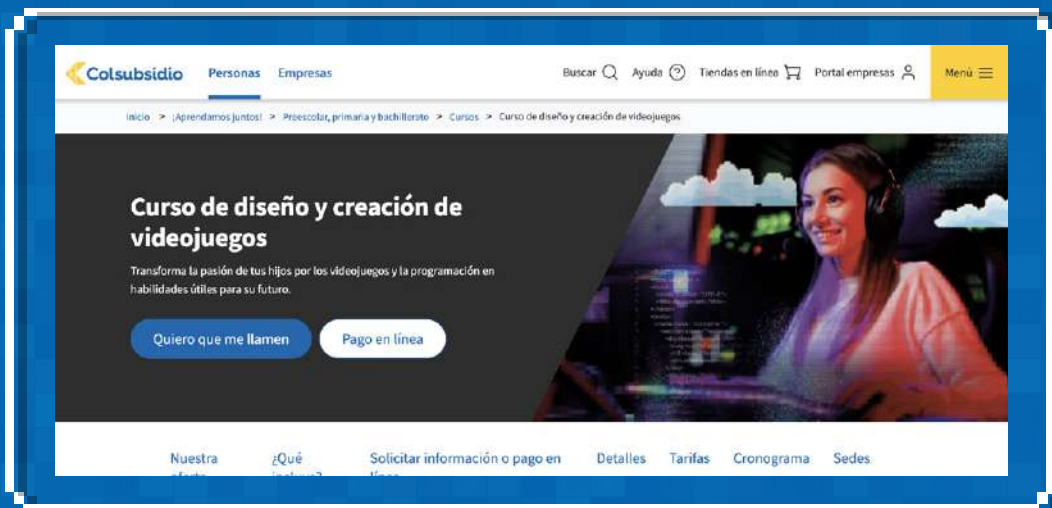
Colsubsidio Personas Empresas

Buscar Ayuda Tiendas en línea Portal empresas Menú

Inicio > ¡Aprendamos juntos! > Preescolar, primaria y bachillerato > Cursos > Curso de diseño y creación de videojuegos

Curso de diseño y creación de videojuegos

Transforma la pasión de tus hijos por los videojuegos y la programación en habilidades útiles para su futuro.

Quiero que me llamen

Pago en línea

Nuestra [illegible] ¿Qué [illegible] Solicitar información o pago en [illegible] Detalles Tarifas Cronograma Sedes